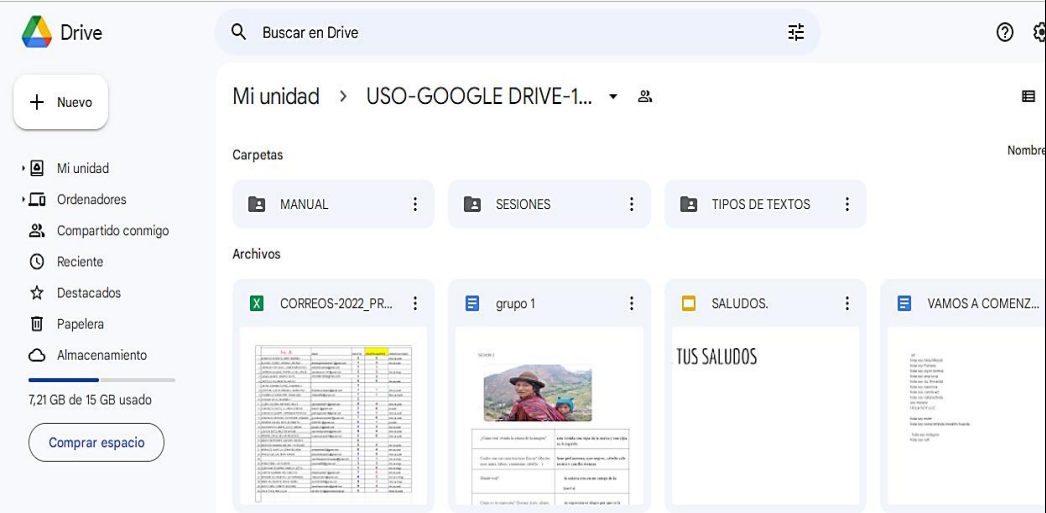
Drive

Buscar en Drive

Nuevo

Mi unidad

Ordenadores

Compartido conmigo

Reciente

Destacados

Papelera

Almacenamiento

7,21 GB de 15 GB usado

Comprar espacio

Mi unidad > USO-GOOGLE DRIVE-1...

Carpetas

Nombre

MANUAL

SESIONES

TIPOS DE TEXTOS

Archivos

CORREOS-2022_PR...

grupo 1

SALUDOS.

VAMOS A COMENZ...

TUS SALUDOS

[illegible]